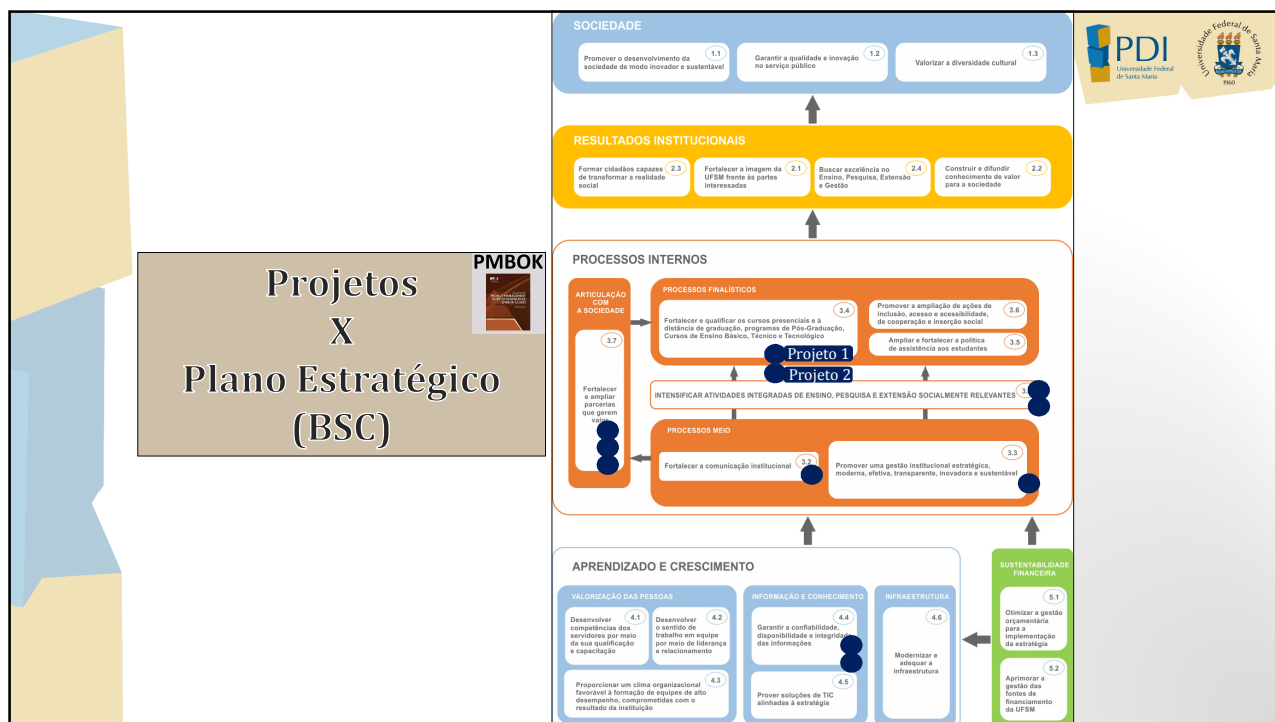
Projetos
X
Plano Estratégico
(BSC)

PMBOK

SOCIEDADE

Promover o desenvolvimento da sociedade de modo inovador e sustentável 1.1

Garantir a qualidade e inovação no serviço público 1.2

Valorizar a diversidade cultural 1.3

RESULTADOS INSTITUCIONAIS

Formar cidadãos capazes de transformar a realidade social 2.3

Fortalecer a imagem da UFSM frente às partes interessadas 2.1

Buscar excelência no Ensino, Pesquisa, Extensão e Gestão 2.4

Construir e difundir conhecimento de valor para a sociedade 2.2

PROCESSOS INTERNOS

ARTICULAÇÃO COM A SOCIEDADE

3.7

Fortalecer e ampliar parcerias que gerem valor

PROCESSOS FINALÍSTICOS

Fortalecer e qualificar os cursos presenciais e à distância de graduação, programas de Pós-Graduação, Cursos de Ensino Básico, Técnico e Tecnológico 3.4

Promover a ampliação de ações de inclusão, acesso e acessibilidade, de cooperação e inserção social 3.6

Ampliar e fortalecer a política de assistência aos estudantes 3.5

Projeto 1

Projeto 2

INTENSIFICAR ATIVIDADES INTEGRADAS DE ENSINO, PESQUISA E EXTENSÃO SOCIALMENTE RELEVANTES 3.1

PROCESSOS MEIO

Fortalecer a comunicação institucional 3.2

Promover uma gestão institucional estratégica, moderna, efetiva, transparente, inovadora e sustentável 3.3

APRENDIZADO E CRESCIMENTO

VALORIZAÇÃO DAS PESSOAS

Desenvolver competências dos servidores por meio da sua qualificação e capacitação 4.1

Desenvolver o sentido de trabalho em equipe por meio de liderança e relacionamento 4.2

Proporcionar um clima organizacional favorável à formação de equipes de alto desempenho, comprometidas com o resultado da instituição 4.3

INFORMAÇÃO E CONHECIMENTO

Garantir a confiabilidade, disponibilidade e integridade das informações 4.4

Prover soluções de TIC alinhadas à estratégia 4.5

INFRAESTRUTURA

4.6

Modernizar e adequar a infraestrutura

SUSTENTABILIDADE FINANCEIRA

5.1

Otimizar a gestão orçamentária para a implementação da estratégia

5.2

Aprimorar a gestão das fontes de financiamento da UFSM

PDI
Universidade Federal de Santa Maria

Universidade Federal de Santa Maria
1960